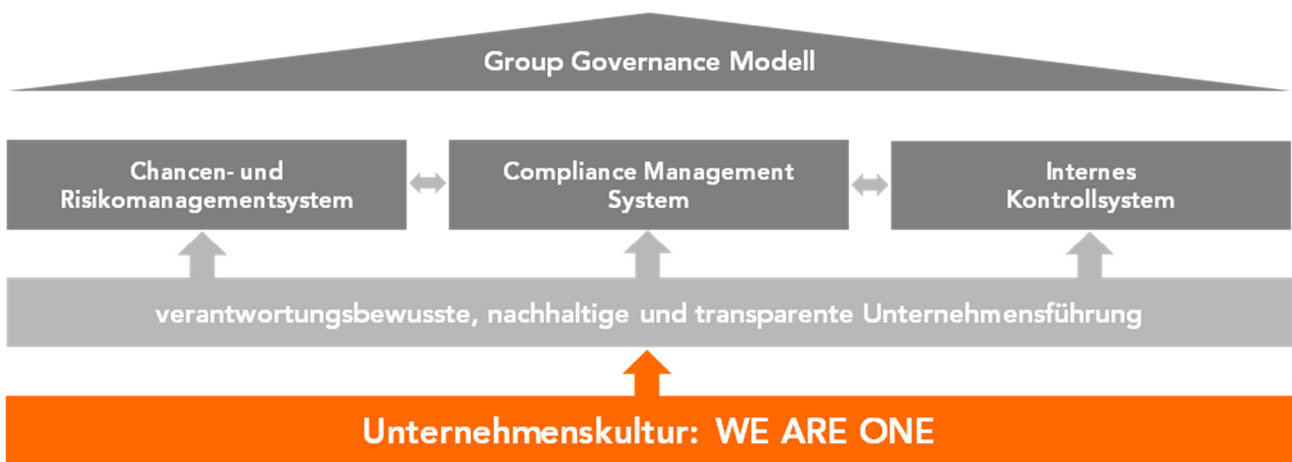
Group Governance Modell

Chancen- und Risikomanagementsystem

Compliance Management System

Internes Kontrollsystem

verantwortungsbewusste, nachhaltige und transparente Unternehmensführung

Unternehmenskultur: WE ARE ONE